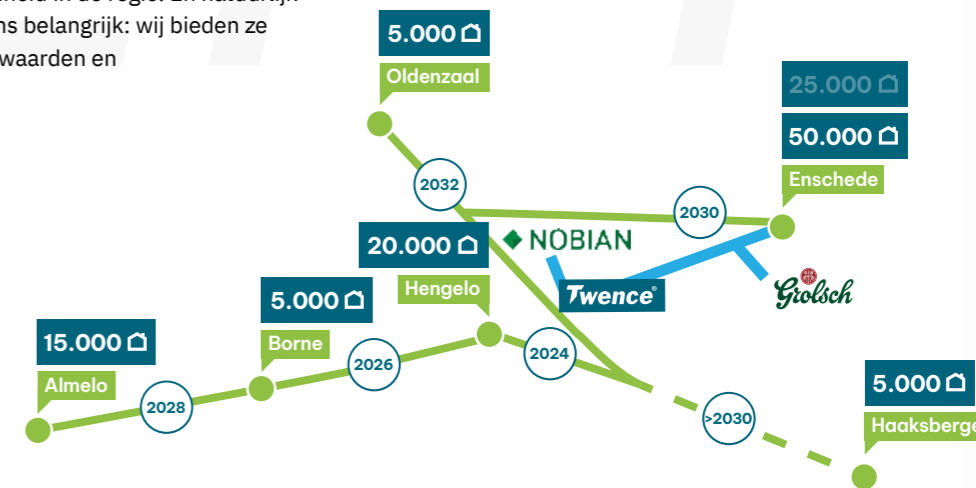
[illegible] in de regio. En natuurlijk
ns belangrijk: wij bieden ze
waarden en

5.000 ⌂
Oldenzaal

25.000 ⌂
50.000 ⌂
Enschede

2032

2030

20.000 ⌂
Hengelo

NOBIAN

Twence

Grolsch

5.000 ⌂
Borne

15.000 ⌂
Almelo

2026

2024

2028

>2030

5.000 ⌂
Haaksberge